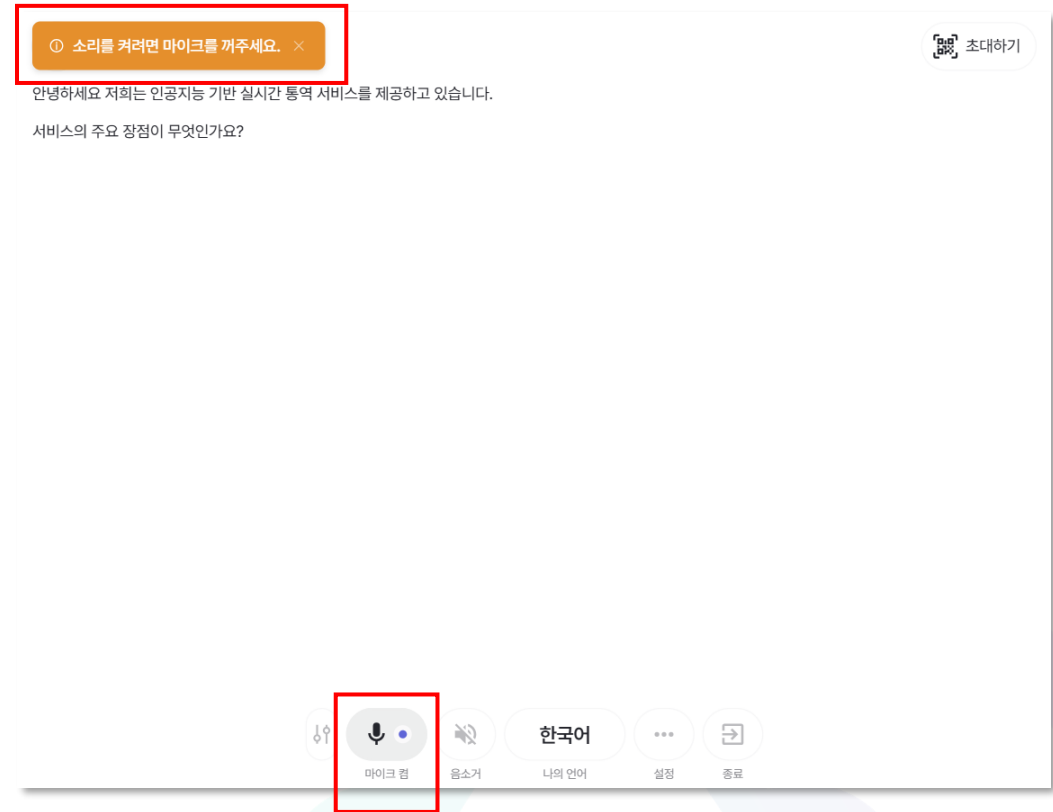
ⓘ 소리를 켜려면 마이크를 꺼주세요. ×

초대하기

안녕하세요 저희는 인공지능 기반 실시간 통역 서비스를 제공하고 있습니다.

서비스의 주요 장점이 무엇인가요?

마이크 켬

음소거

한국어

나의 언어

설정

종료